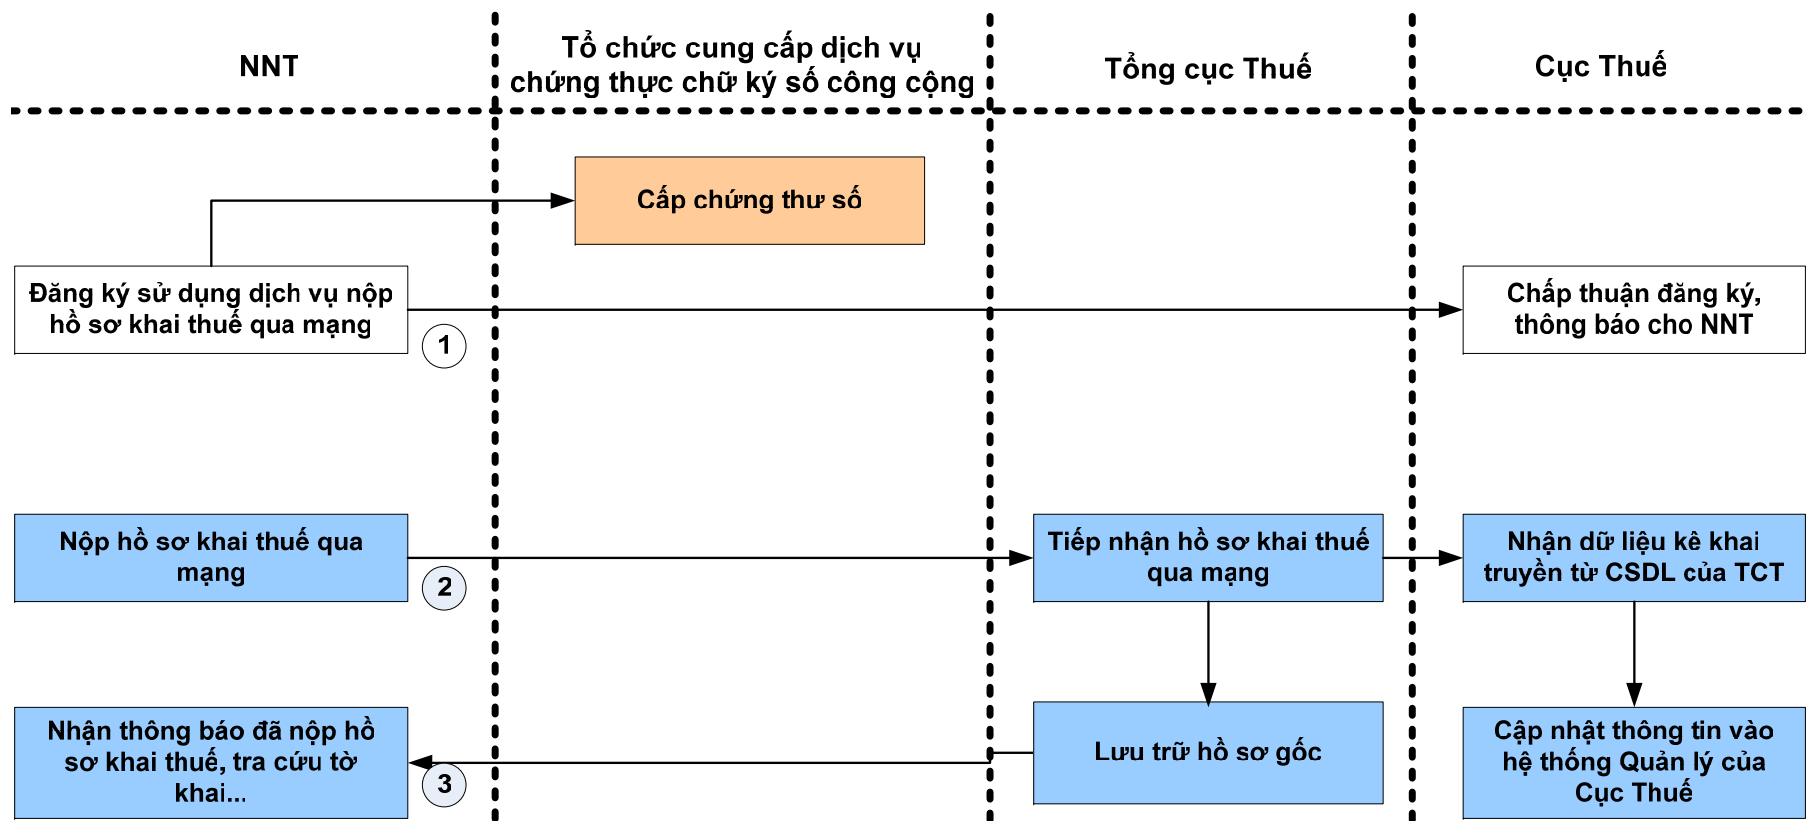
NNT

Tổ chức cung cấp dịch vụ chứng thực chữ ký số công cộng

Tổng cục Thuế

Cục Thuế

Cấp chứng thư số

Đăng ký sử dụng dịch vụ nộp hồ sơ khai thuế qua mạng

1

Chấp thuận đăng ký, thông báo cho NNT

Nộp hồ sơ khai thuế qua mạng

2

Tiếp nhận hồ sơ khai thuế qua mạng

Nhận dữ liệu kê khai truyền từ CSDL của TCT

Nhận thông báo đã nộp hồ sơ khai thuế, tra cứu tờ khai...

3

Lưu trữ hồ sơ gốc

Cập nhật thông tin vào hệ thống Quản lý của Cục Thuế